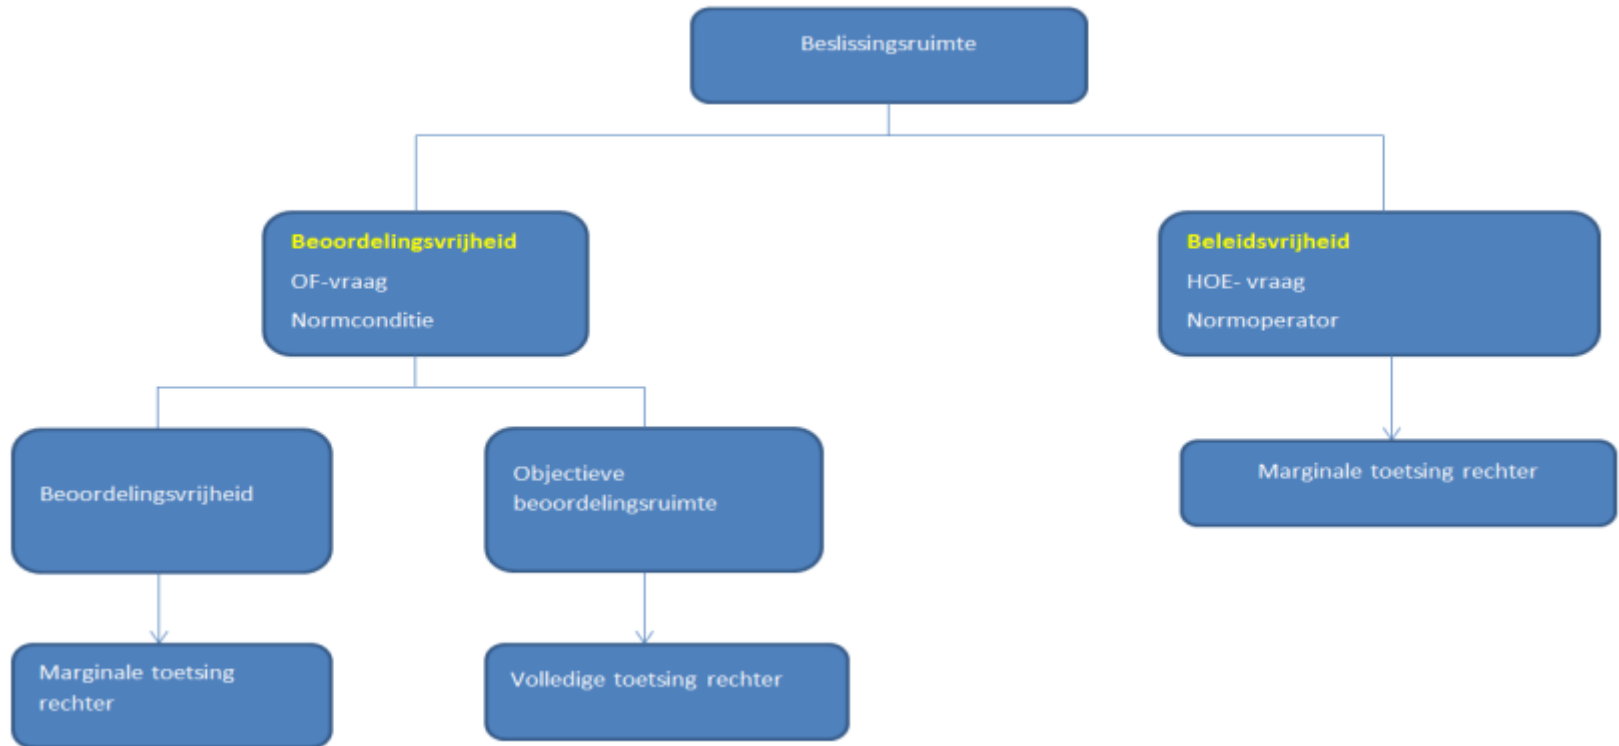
Beslissingsruimte

Beoordelingsvrijheid
OF-vraag
Normconditie

Beleidsvrijheid
HOE- vraag
Normoperator

Beoordelingsvrijheid

Objectieve beoordelingsruimte

Marginale toetsing rechter

Marginale toetsing rechter

Volledige toetsing rechter